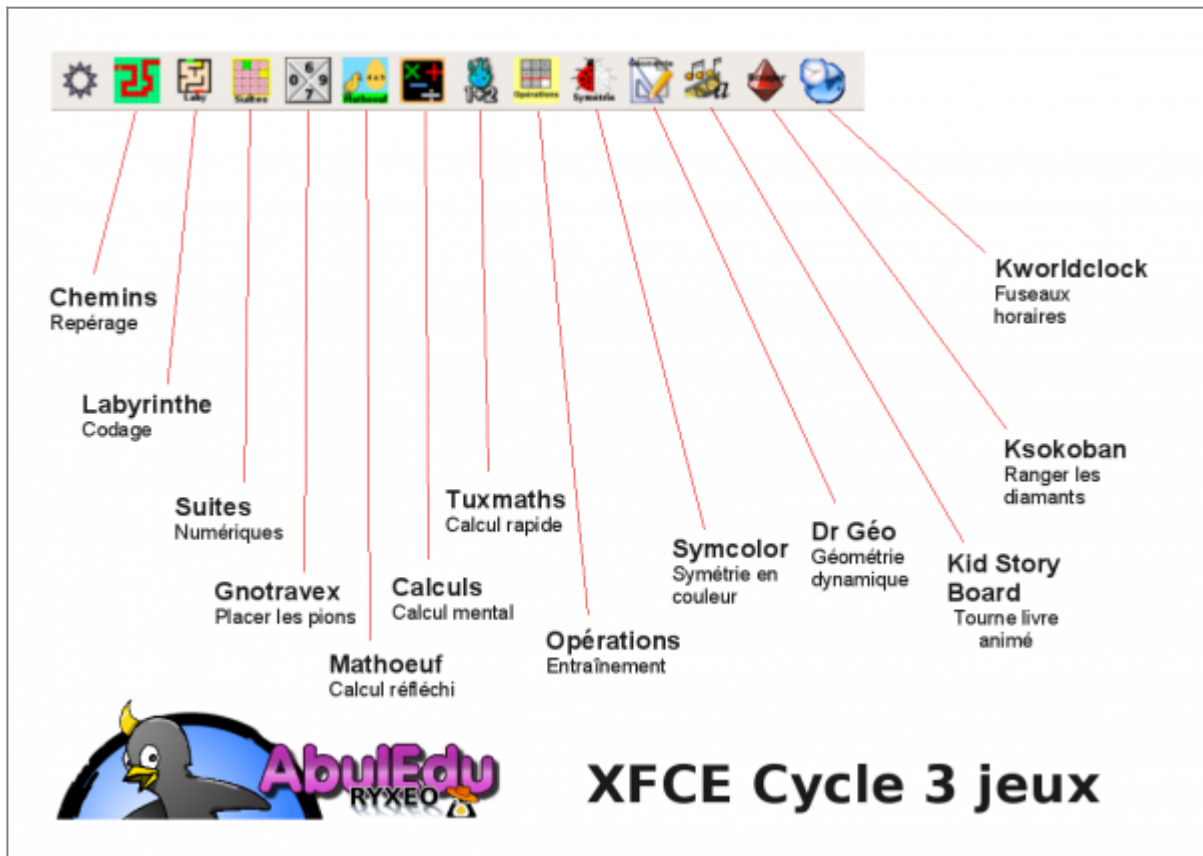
Laby Suites 0 6 9 7 Mathoeuf Opérations Symétrie

Chemins
Repérage

Labyrinthe
Codage

Suites
Numériques

Gnotravex
Placer les pions

Mathoeuf
Calcul réfléchi

Calculs
Calcul mental

Tuxmaths
Calcul rapide

Opérations
Entraînement

Symcolor
Symétrie en couleur

Dr Géo
Géométrie dynamique

Kid Story Board
Tourne livre animé

Ksokoban
Ranger les diamants

Kworldclock
Fuseaux horaires

AbulEdu
RYXEO

XFCE Cycle 3 jeux